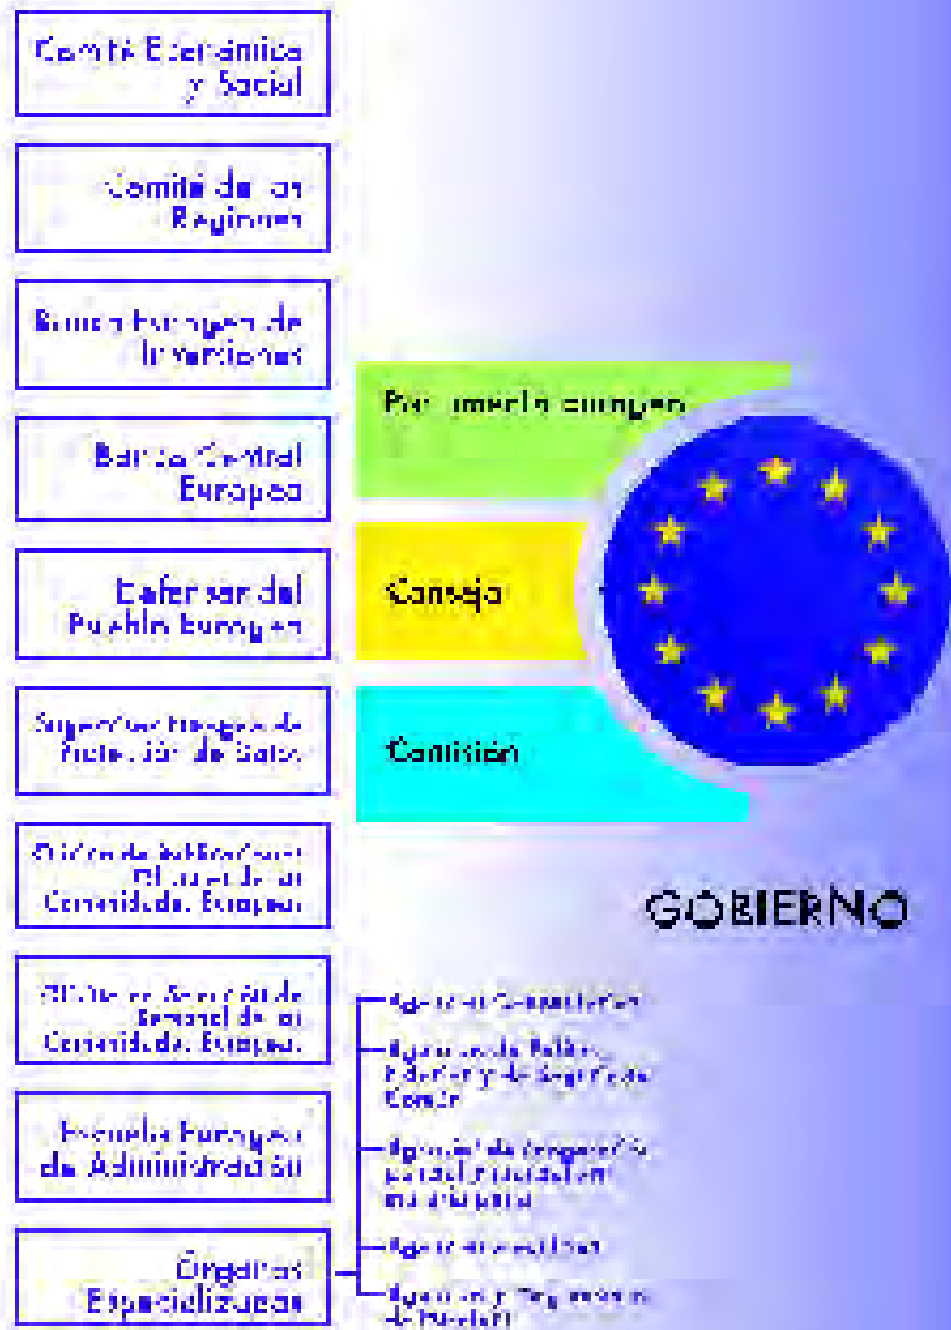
Comité Económico y Social

Comité de las Regiones

Banco Europeo de Inversiones

Banco Central Europeo

Defensor del Pueblo Europeo

Supervisor Europeo de Protección de Datos

Oficina de Publicaciones Oficiales de las Comunidades Europeas

Oficina de Selección de Personal de las Comunidades Europeas

Escuela Europea de Administración

Organismos Especializados

Parlamento europeo

Consejo

Comisión

GOBIERNO

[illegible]

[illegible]

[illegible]

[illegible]

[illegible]